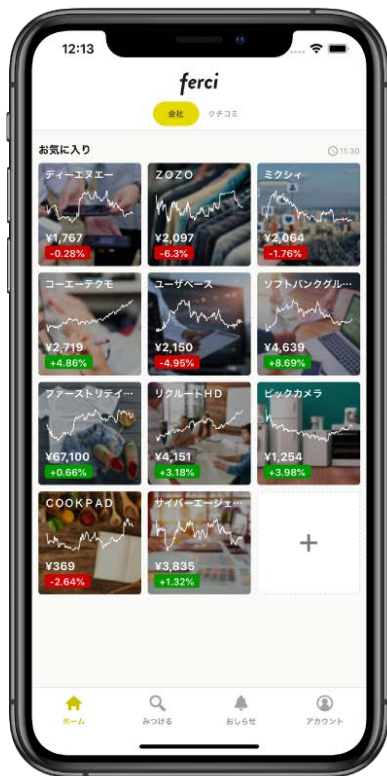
12:13

ferci

会社 クチコミ

お気に入り 11:30

ディーエヌエー
¥1,767
-0.28%

ZOZO
¥2,097
-6.3%

ミクシィ
¥2,064
-1.76%

コーエーテクモ
¥2,719
+4.86%

ユーザベース
¥2,150
-4.95%

ソフトバンクグル…
¥4,639
+8.69%

ファーストリテイ…
¥67,100
+0.66%

リクルートHD
¥4,151
+3.18%

ビックカメラ
¥1,254
+3.98%

COOKPAD
¥369
-2.64%

サイバーエージェ…
¥3,835
+1.32%

+

ホーム みつける おしらせ アカウント